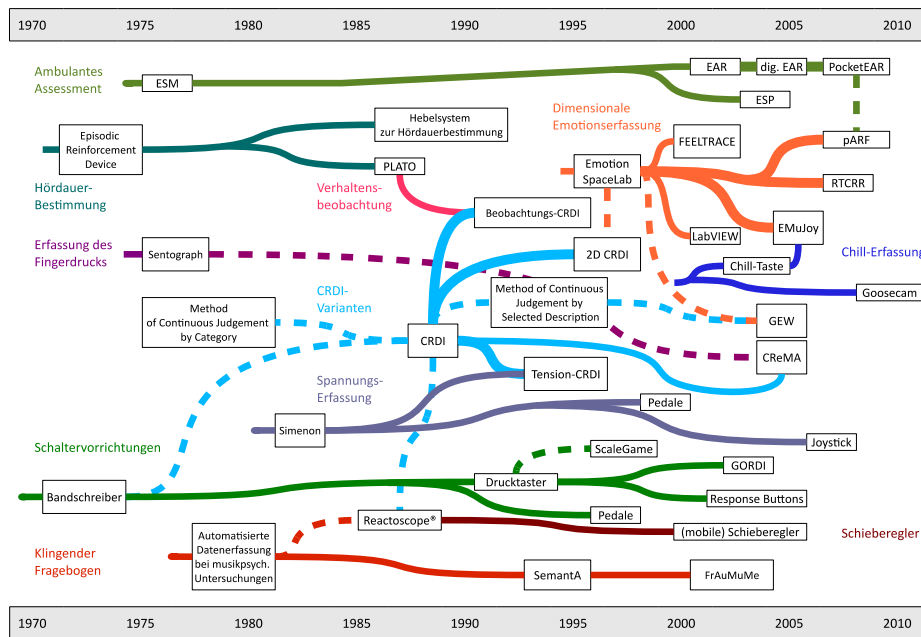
1970 1975 1980 1985 1990 1995 2000 2005 2010

Ambulantes Assessment

ESM

EAR

dig. EAR

PocketEAR

ESP

Dimensionale Emotionserfassung

Hebelsystem zur Hördauerbestimmung

Episodic Reinforcement Device

FEELTRACE

pARF

PLATO

Emotion SpaceLab

RTCRR

Hördauer-Bestimmung

Verhaltens-beobachtung

Beobachtungs-CRDI

EMuJoy

LabVIEW

Erfassung des Fingerdrucks

Sentograph

2D CRDI

Chill-Erfassung

Chill-Taste

Goosecam

CRDI-Varianten

Method of Continuous Judgement by Category

Method of Continuous Judgement by Selected Description

GEW

CRDI

CReMA

Spannungs-Erfassung

Tension-CRDI

Pedale

Simenon

Joystick

Schaltervorrichtungen

ScaleGame

Drucktaster

GORDI

Bandschreiber

Response Buttons

Pedale

Reactoscope*

(mobile) Schieberegler

Schieberegler

Automatisierte Datenerfassung bei musikpsych. Untersuchungen

Klingender Fragebogen

SemantA

FrAuMuMe

1970 1975 1980 1985 1990 1995 2000 2005 2010